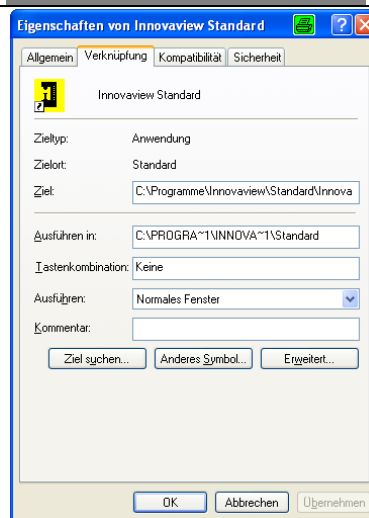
Eigenschaften von Innovaview Standard

Allgemein | Verknüpfung | Kompatibilität | Sicherheit

Innovaview Standard

Zieltyp: Anwendung

Zielort: Standard

Ziel: C:\Programme\Innovaview\Standard\Innova

Ausführen in: C:\PROGRA~1\INNOVA~1\Standard

Tastenkombination: Keine

Ausführen: Normales Fenster

Kommentar:

Ziel suchen... | Anderes Symbol... | Erweitert...

OK | Abbrechen | Übernehmen